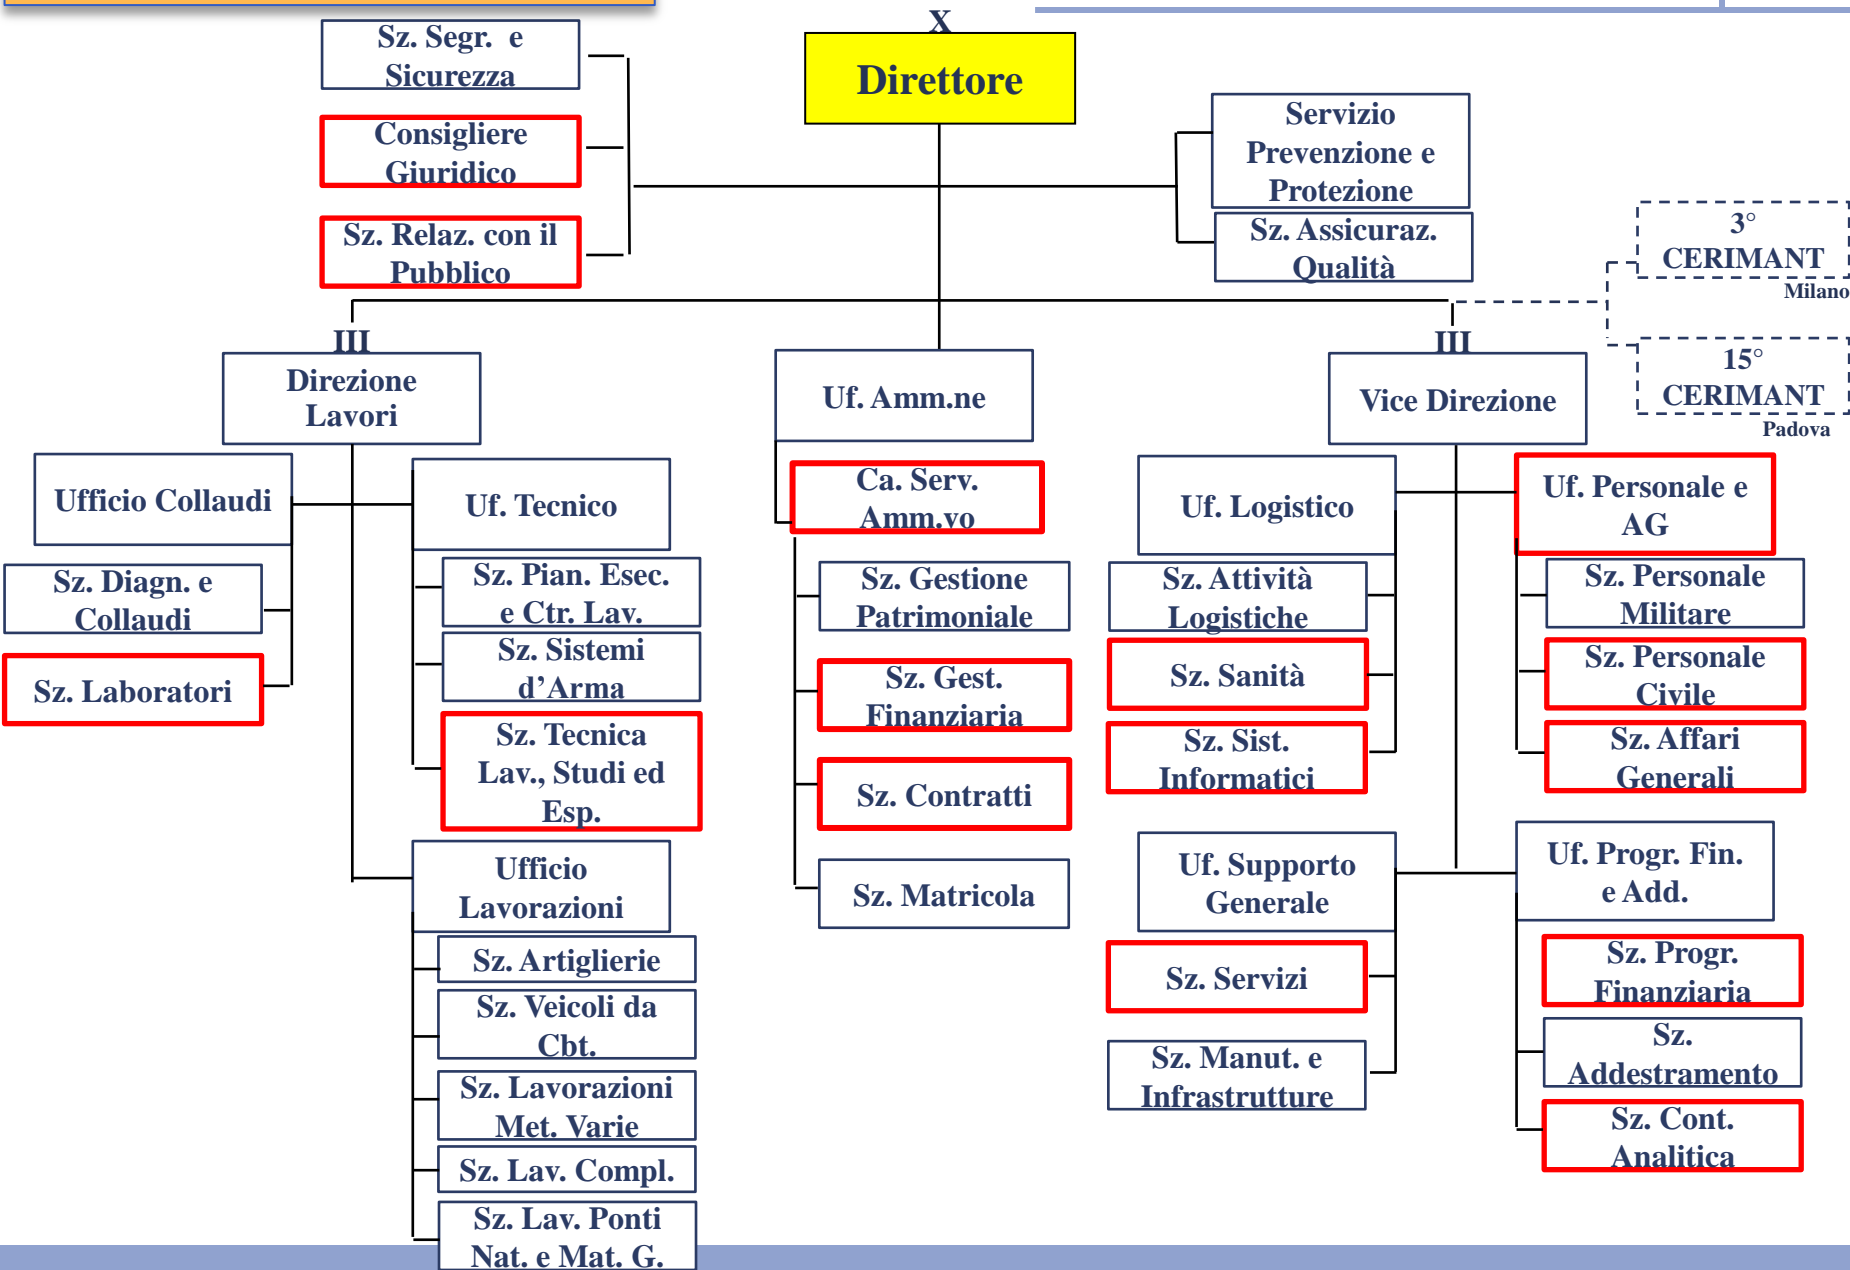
X
Direttore

Sz. Segr. e Sicurezza

Consigliere Giuridico

Sz. Relaz. con il Pubblico

Servizio Prevenzione e Protezione

Sz. Assicuraz. Qualità

3° CERIMANT
Milano

15° CERIMANT
Padova

III
Direzione Lavori

Uf. Amm.ne

III
Vice Direzione

Ufficio Collaudi

Sz. Diagn. e Collaudi

Sz. Laboratori

Uf. Tecnico

Sz. Pian. Esec. e Ctr. Lav.

Sz. Sistemi d’Arma

Sz. Tecnica Lav., Studi ed Esp.

Ufficio Lavorazioni

Sz. Artiglierie

Sz. Veicoli da Cbt.

Sz. Lavorazioni Met. Varie

Sz. Lav. Compl.

Sz. Lav. Ponti Nat. e Mat. G.

Ca. Serv. Amm.vo

Sz. Gestione Patrimoniale

Sz. Gest. Finanziaria

Sz. Contratti

Sz. Matricola

Uf. Logistico

Sz. Attività Logistiche

Sz. Sanità

Sz. Sist. Informatici

Uf. Supporto Generale

Sz. Servizi

Sz. Manut. e Infrastrutture

Uf. Personale e AG

Sz. Personale Militare

Sz. Personale Civile

Sz. Affari Generali

Uf. Progr. Fin. e Add.

Sz. Progr. Finanziaria

Sz. Addestramento

Sz. Cont. Analitica